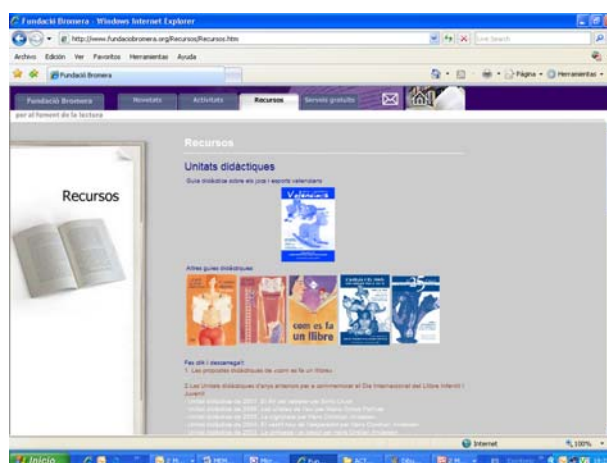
Fundació Bromera - Windows Internet Explorer

http://www.fundaciobromera.org/Recursos/Recursos.htm

Live Search

Archivo Edición Ver Favoritos Herramientas Ayuda

Fundació Bromera

Página Herramientas

Fundació Bromera Novetats Activitats Recursos Serveis gratuïts

per al foment de la lectura

Recursos

Recursos

Unitats didàctiques

Guia didàctica sobre els jocs i esports valencians

Altres guies didàctiques

com es fa un llibre

Fes clic i descarrega't:
1. Les propostes didàctiques de com es fa un llibre

2. Les Unitats didàctiques d'anys anteriors per a commemorar el Dia Internacional del Llibre Infantil i Juvenil

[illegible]
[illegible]
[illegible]
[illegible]
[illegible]

Internet

100%

Inicio